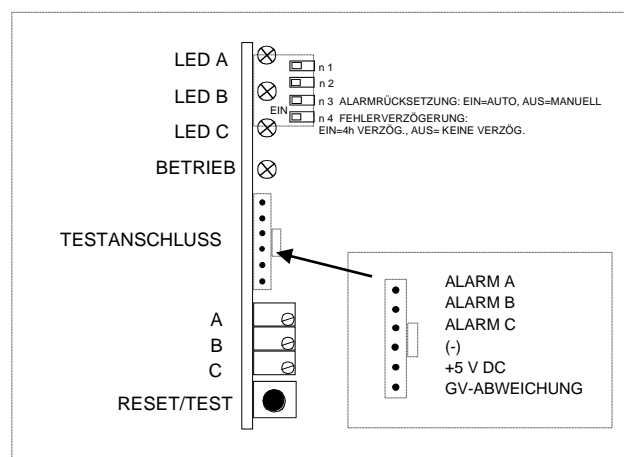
LED A
LED B
LED C
BETRIEB
n 1
n 2
EIN
n 3 ALARMRÜCKSETZUNG: EIN=AUTO, AUS=MANUELL
n 4 FEHLERVERZÖGERUNG:
EIN=4h VERZÖG., AUS= KEINE VERZÖG.

TESTANSCHLUSS

ALARM A
ALARM B
ALARM C
(-)
+5 V DC
GV-ABWEICHUNG

A
B
C
RESET/TEST